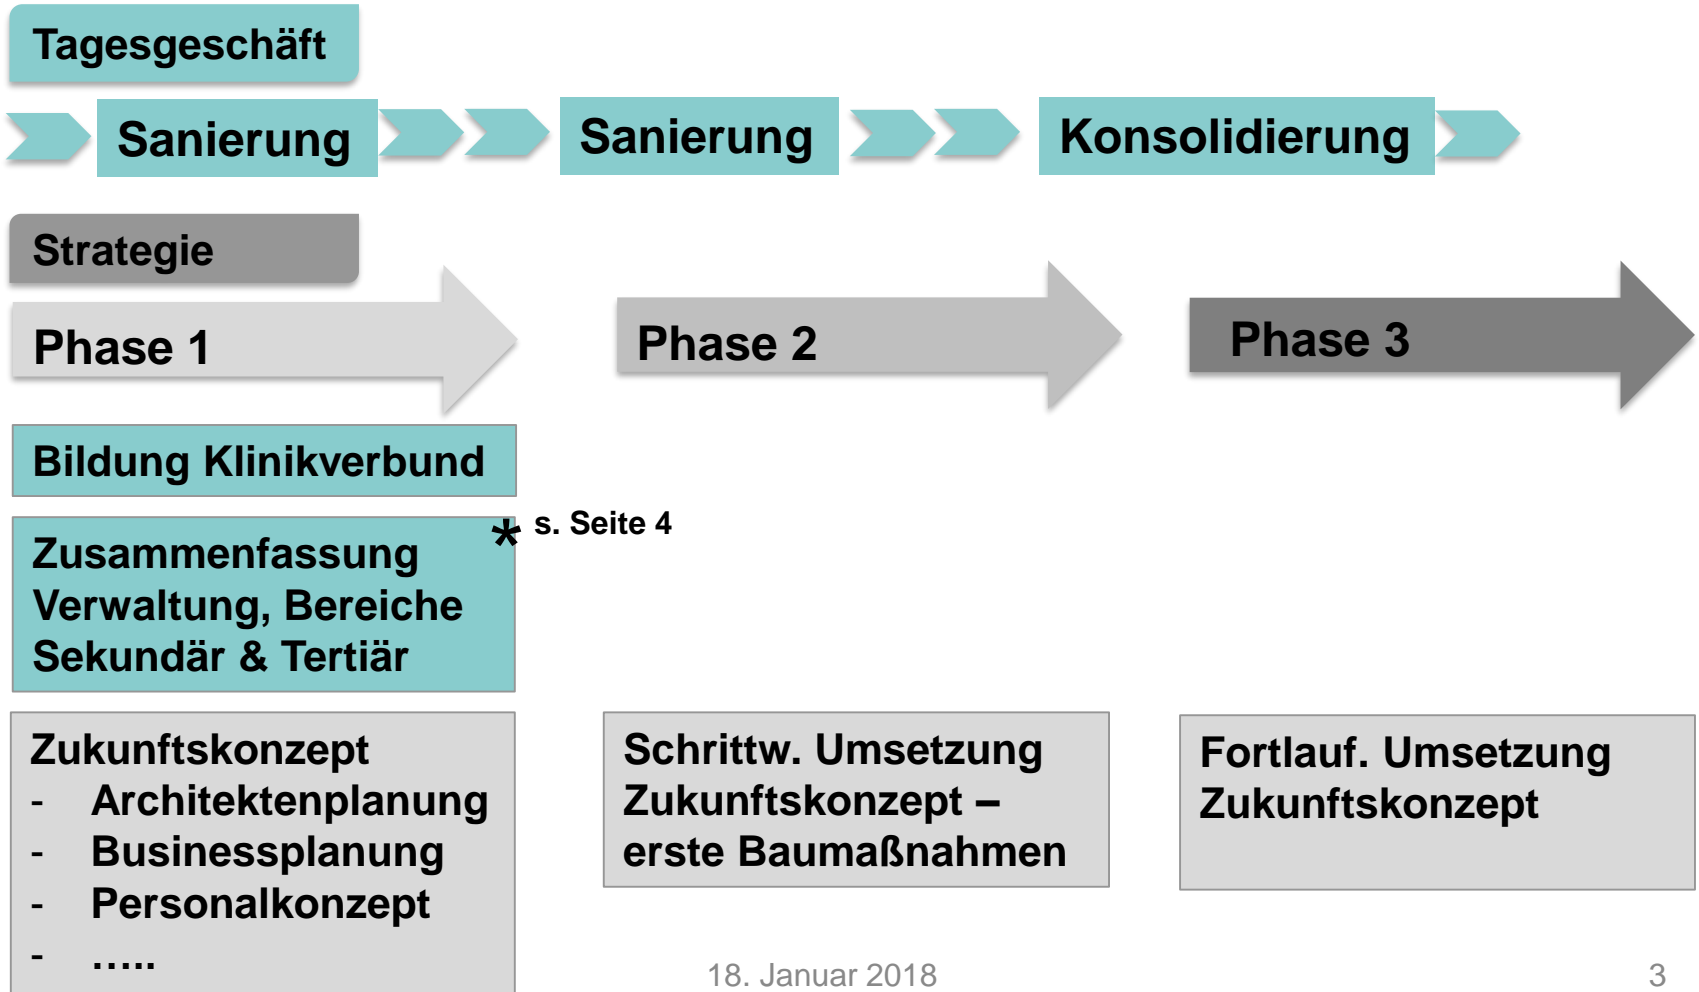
Tagesgeschäft

Sanierung

Sanierung

Konsolidierung

Strategie

Phase 1

Phase 2

Phase 3

Bildung Klinikverbund

Zusammenfassung Verwaltung, Bereiche Sekundär & Tertiär

* s. Seite 4

Zukunftskonzept
- Architektenplanung
- Businessplanung
- Personalkonzept
- …..

Schrittw. Umsetzung Zukunftskonzept – erste Baumaßnahmen

Fortlauf. Umsetzung Zukunftskonzept

18. Januar 2018

3